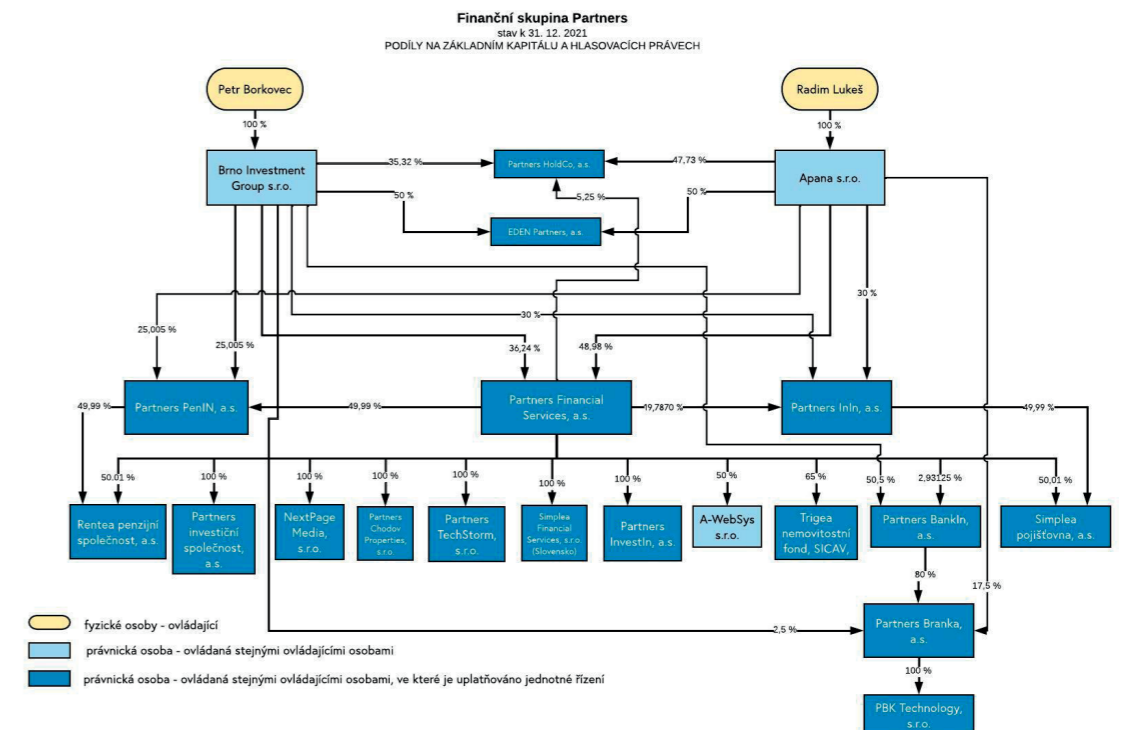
Finanční skupina Partners
stav k 31. 12. 2021
PODÍLY NA ZÁKLADNÍM KAPITÁLU A HLASOVACÍCH PRÁVECH

Petr Borkovec

Radim Lukeš

100 %

100 %

Brno Investment Group s.r.o.

35,32 %

Partners HoldCo, a.s.

47,73 %

Apana s.r.o.

5,25 %

50 %

50 %

EDEN Partners, a.s.

30 %

30 %

25,005 %

25,005 %

36,24 %

48,98 %

Partners PenIN, a.s.

49,99 %

Partners Financial Services, a.s.

19,7870 %

Partners InIn, a.s.

49,99 %

49,99 %

50,01 %

100 %

100 %

100 %

100 %

100 %

100 %

50 %

65 %

50,5 %

2,93125 %

50,01 %

Rentea penzijní společnost, a.s.

Partners investiční společnost, a.s.

NextPage Media, s.r.o.

Partners Chodov Properties, s.r.o.

Partners TechStorm, s.r.o.

Simplea Financial Services, s.r.o. (Slovensko)

Partners InvestIn, a.s

A-WebSys s.r.o.

Trigea nemovitostní fond, SICAV,

Partners BankIn, a.s.

Simplea pojišťovna, a.s.

80 %

17,5 %

2,5 %

Partners Branka, a.s.

100 %

PBK Technology, s.r.o.

fyzické osoby - ovládající

právnická osoba - ovládaná stejnými ovládajícími osobami

právnická osoba - ovládaná stejnými ovládajícími osobami, ve které je uplatňováno jednotné řízení